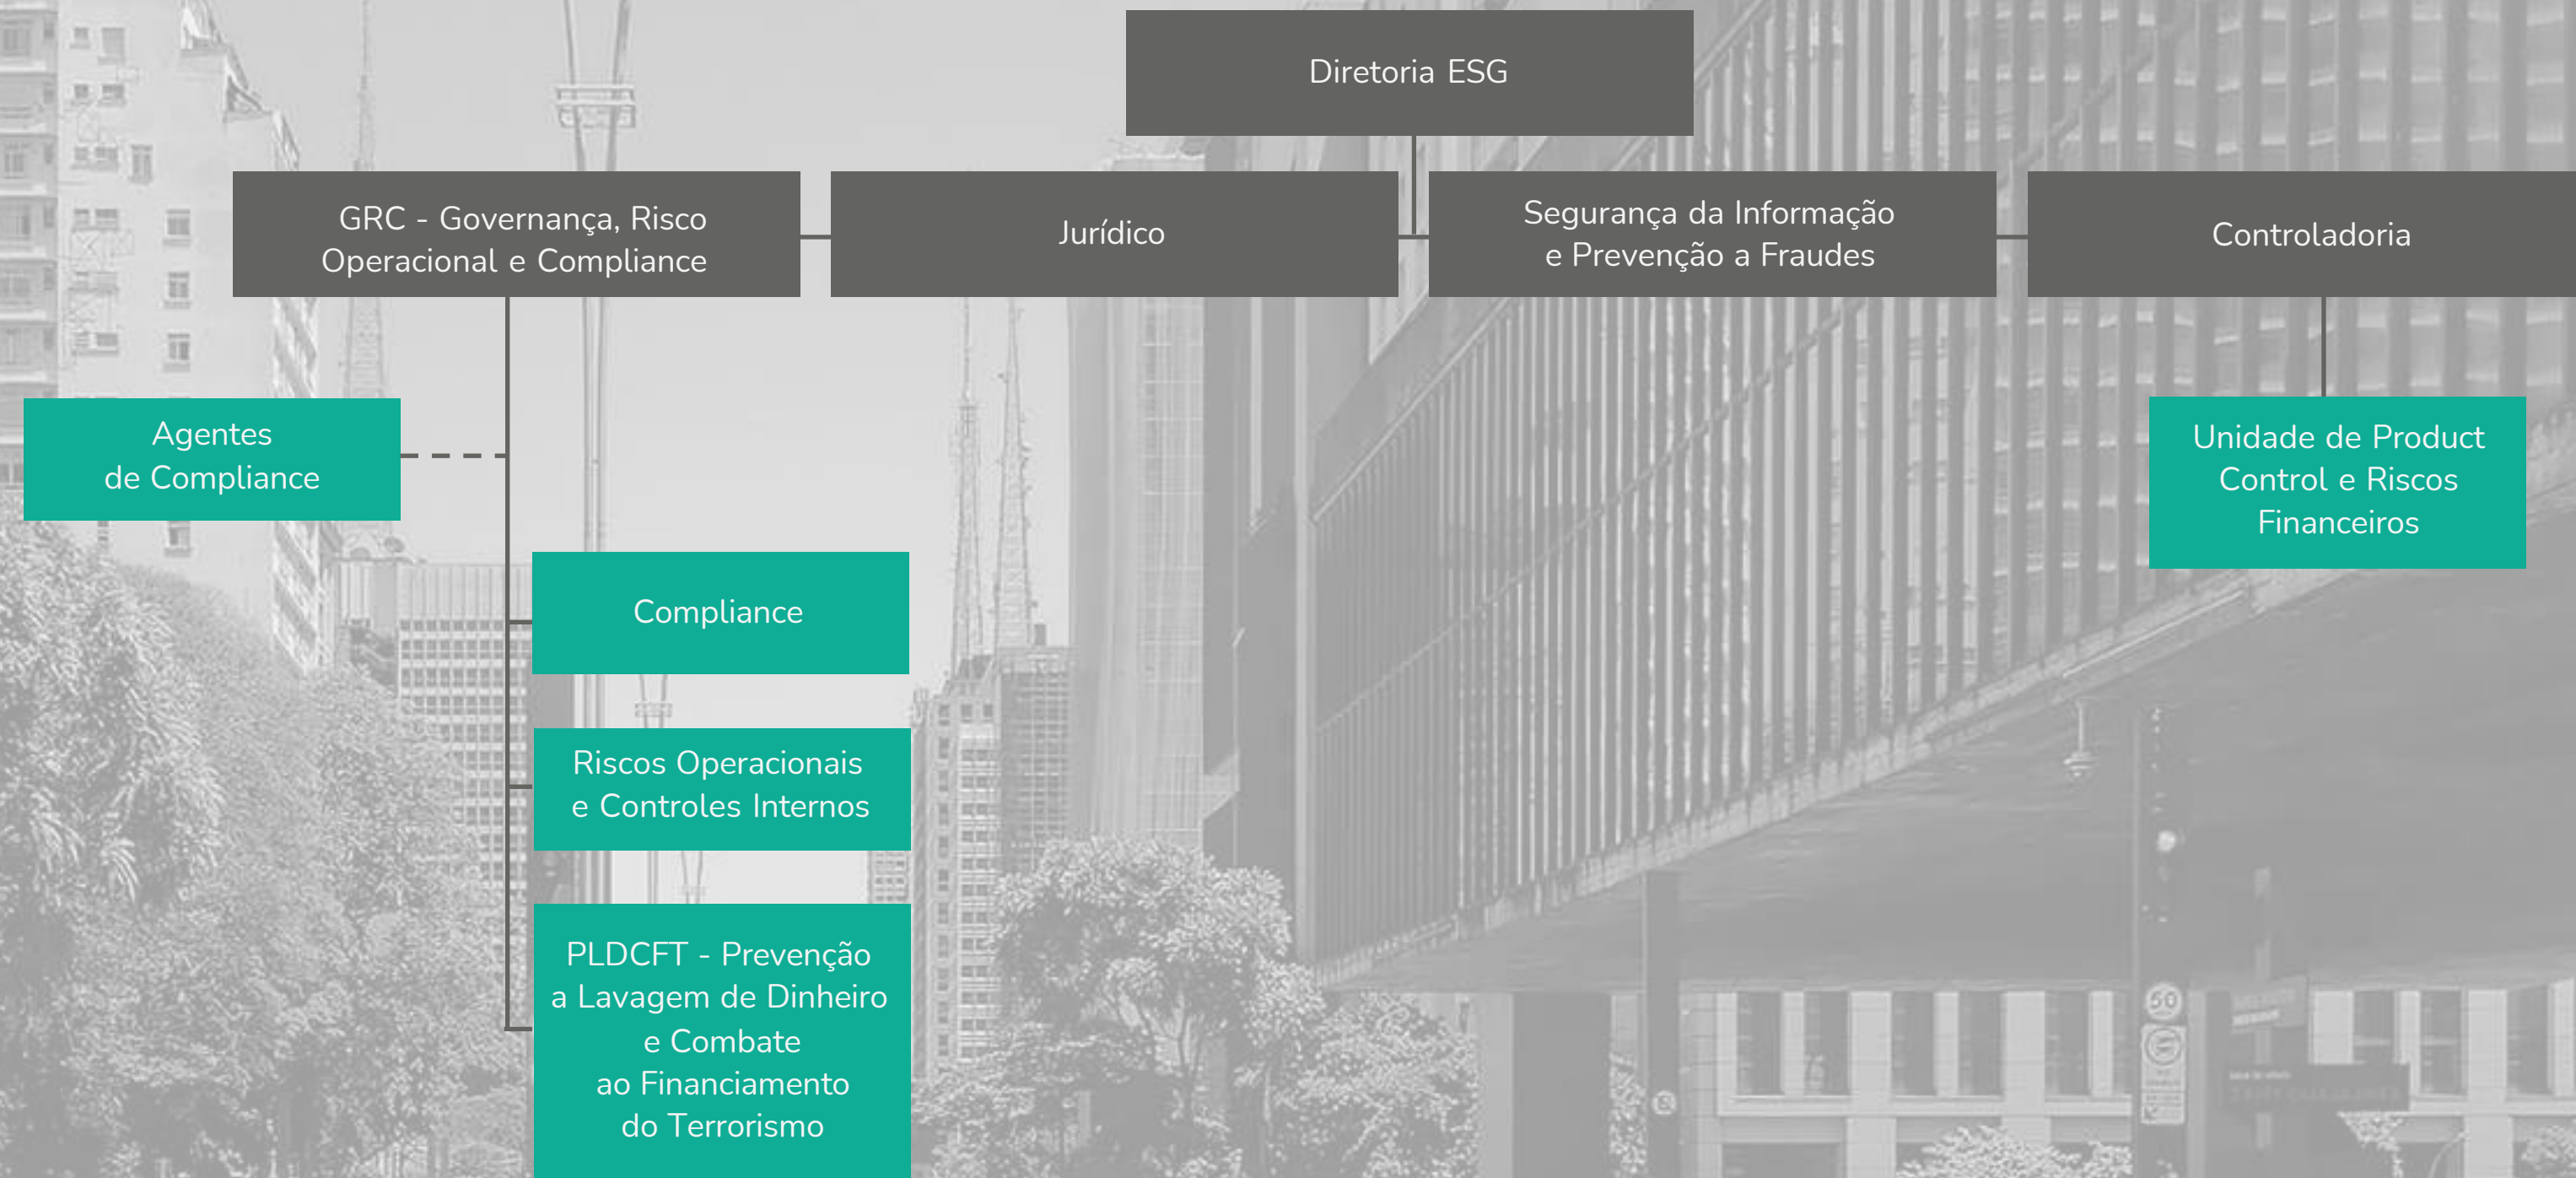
Diretoria ESG

GRC - Governança, Risco Operacional e Compliance

Jurídico

Segurança da Informação e Prevenção a Fraudes

Controladoria

Agentes de Compliance

Unidade de Product Control e Riscos Financeiros

Compliance

Riscos Operacionais e Controles Internos

PLDCFT - Prevenção a Lavagem de Dinheiro e Combate ao Financiamento do Terrorismo